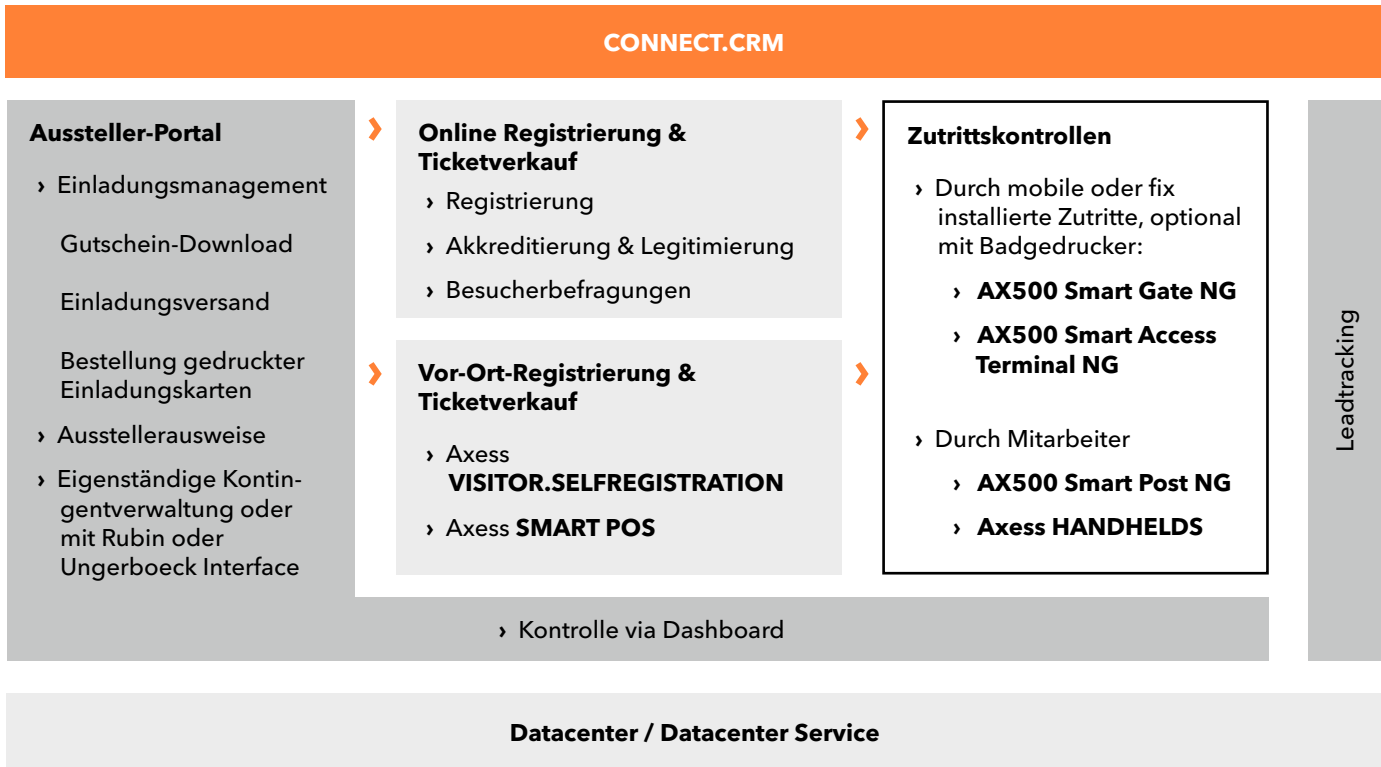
CONNECT.CRM

Aussteller-Portal

› Einladungsmanagement

Gutschein-Download

Einladungsversand

Bestellung gedruckter Einladungskarten

› Ausstellerausweise

› Eigenständige Kontingentverwaltung oder mit Rubin oder Ungerboeck Interface

›

Online Registrierung & Ticketverkauf

› Registrierung

› Akkreditierung & Legitimierung

› Besucherbefragungen

›

Vor-Ort-Registrierung & Ticketverkauf

› Axess VISITOR.SELFREGISTRATION

› Axess SMART POS

›

›

Zutrittskontrollen

› Durch mobile oder fix installierte Zutritte, optional mit Badgedrucker:

› AX500 Smart Gate NG

› AX500 Smart Access Terminal NG

› Durch Mitarbeiter

› AX500 Smart Post NG

› Axess HANDHELDS

Leadtracking

› Kontrolle via Dashboard

Datacenter / Datacenter Service